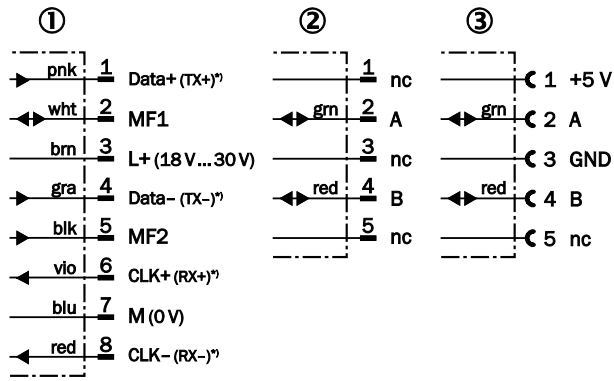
①

pnk 1 Data+ (TX+)*)
wht 2 MF1
brn 3 L+ (18 V ... 30 V)
gra 4 Data– (TX–)*)
blk 5 MF2
vio 6 CLK+ (RX+)*)
blu 7 M (0 V)
red 8 CLK– (RX–)*)

②

1 nc
grn 2 A
3 nc
red 4 B
5 nc

③

1 +5 V
grn 2 A
3 GND
red 4 B
5 nc